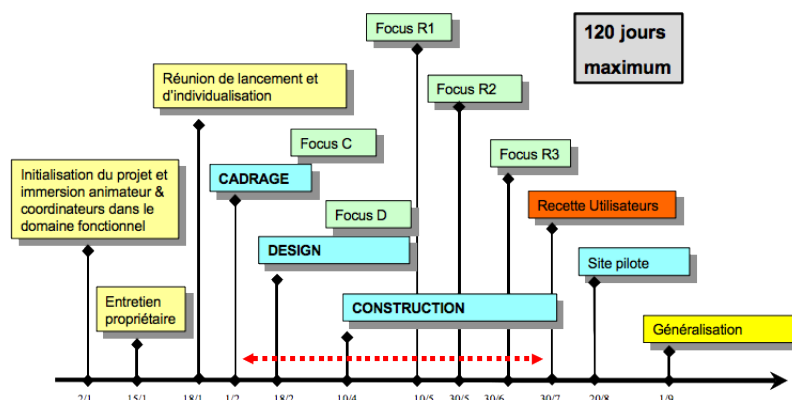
Focus R1

120 jours maximum

Réunion de lancement et d'individualisation

Focus R2

Focus C

Focus R3

Initialisation du projet et immersion animateur & coordinateurs dans le domaine fonctionnel

CADRAGE

Recette Utilisateurs

Focus D

DESIGN

Site pilote

Entretien propriétaire

CONSTRUCTION

Généralisation

2/1 15/1 18/1 1/2 18/2 10/4 10/5 30/5 30/6 30/7 20/8 1/9